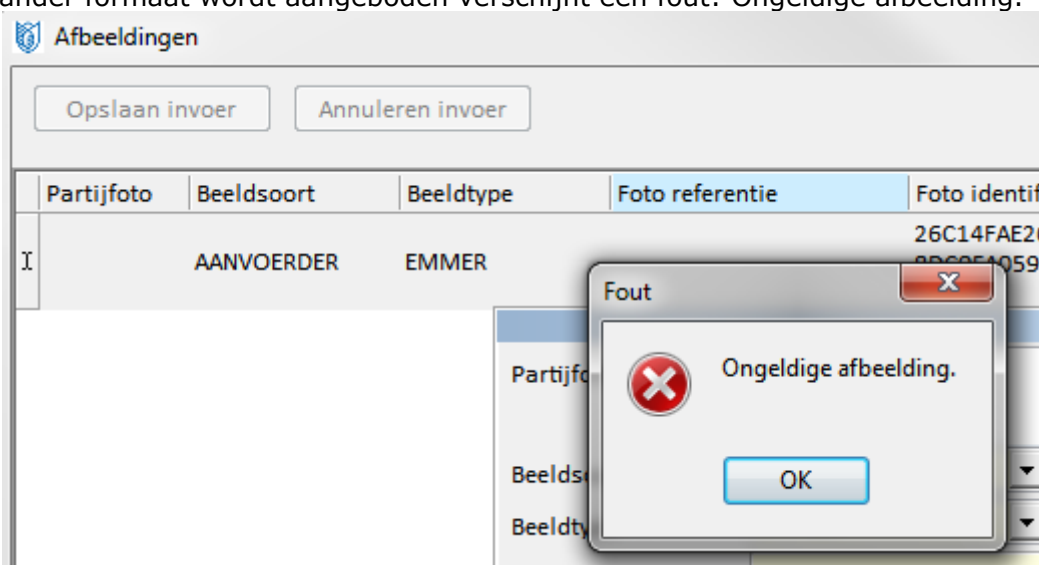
ander formaat wordt aangeboden verschijnt een fout: Ongeldige afbeelding.

Afbeeldingen

Opslaan invoer | Annuleren invoer

| | Partijfoto | Beeldsoort | Beeldtype | Foto referentie | Foto identif |
|---|---|---|---|---|---|
| I | | AANVOERDER | EMMER | | 26C14FAE2 |

Partijfo

Beelds

Beeldty

Fout

Ongeldige afbeelding.

OK